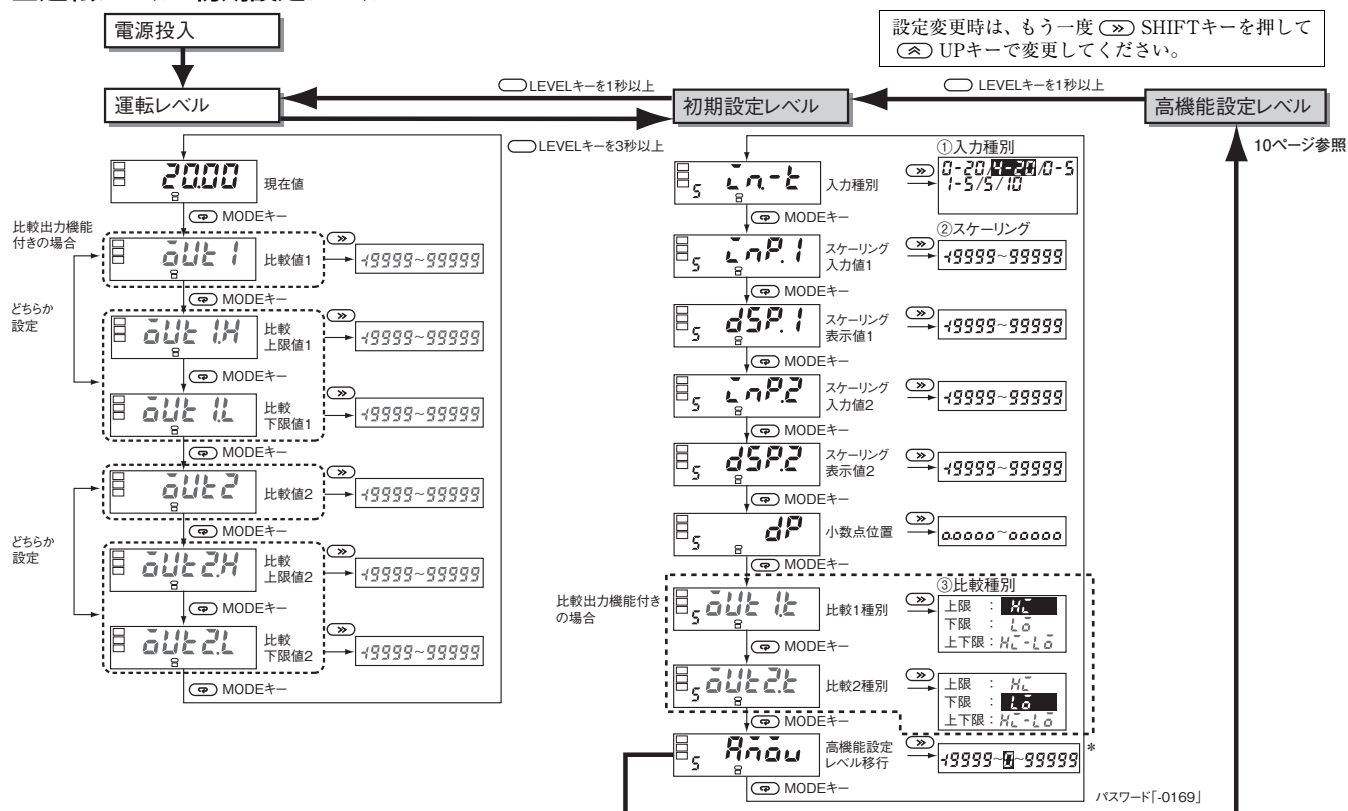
電源投入

設定変更時は、もう一度 SHIFTキーを押して UPキーで変更してください。

運転レベル

LEVELキーを1秒以上

初期設定レベル

LEVELキーを1秒以上

高機能設定レベル

LEVELキーを3秒以上

10ページ参照

20.00 現在値

MODEキー

比較出力機能付きの場合

out 1 比較値1 -19999~99999

MODEキー

どちらか設定

out 1.H 比較上限値1 -19999~99999

MODEキー

out 1.L 比較下限値1 -19999~99999

MODEキー

out 2 比較値2 -19999~99999

MODEキー

どちらか設定

out 2.H 比較上限値2 -19999~99999

MODEキー

out 2.L 比較下限値2 -19999~99999

MODEキー

①入力種別

in-t 入力種別 0-20/4-20/0-5 1-5/5/10

MODEキー

②スケーリング

inP.1 スケーリング入力値1 -19999~99999

MODEキー

dSP.1 スケーリング表示値1 -19999~99999

MODEキー

inP.2 スケーリング入力値2 -19999~99999

MODEキー

dSP.2 スケーリング表示値2 -19999~99999

MODEキー

dP 小数点位置 00000~00000

MODEキー

③比較種別

比較出力機能付きの場合

out 1.t 比較1種別 上限 : Hi 下限 : Lo 上下限 : Hi-Lo

MODEキー

out 2.t 比較2種別 上限 : Hi 下限 : Lo 上下限 : Hi-Lo

MODEキー

Amov 高機能設定レベル移行 -19999~0~99999 *

MODEキー

パスワード「-0169」